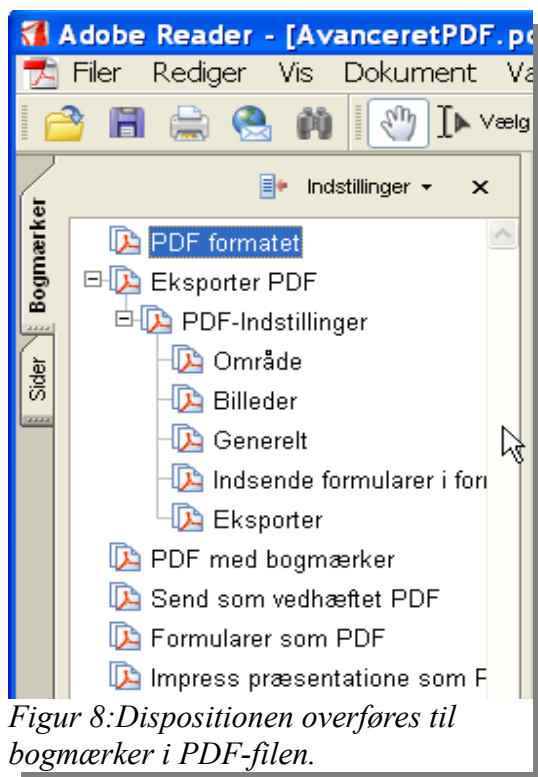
Adobe Reader - [AvanceretPDF.p

Filer Rediger Vis Dokument V

Vælg

Bogmærker

Sider

Indstillinger ▾ ✕

PDF formatet

Eksporter PDF

PDF-Indstillinger

Område

Billeder

Generelt

Indsende formularer i for

Eksporter

PDF med bogmærker

Send som vedhæftet PDF

Formularer som PDF

Impress præsentatione som F

Figur 8:Dispositionen overføres til bogmærker i PDF-filen.